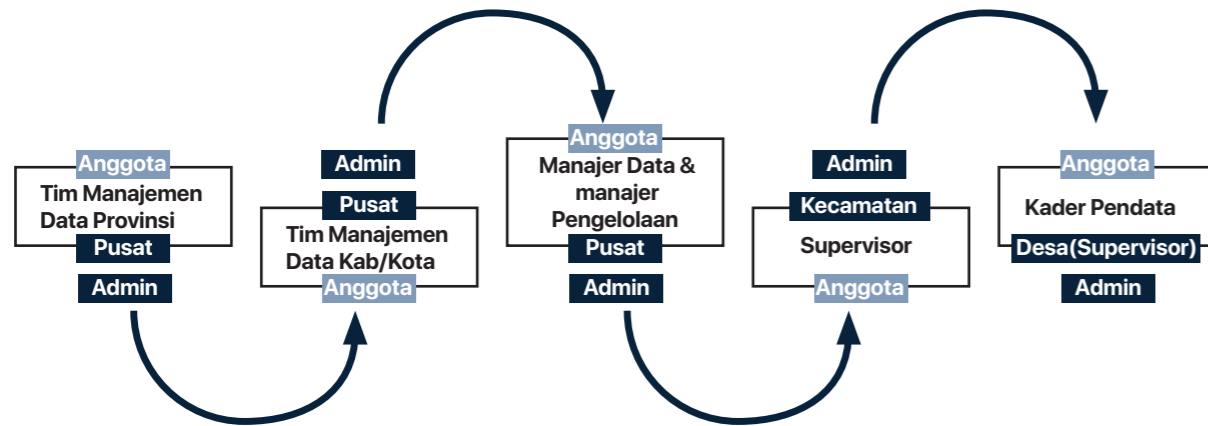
Anggota
Tim Manajemen Data Provinsi
Pusat
Admin

Admin
Pusat
Tim Manajemen Data Kab/Kota
Anggota

Anggota
Manajer Data & manajer Pengelolaan
Pusat
Admin

Admin
Kecamatan
Supervisor
Anggota

Anggota
Kader Pendata
Desa(Supervisor)
Admin